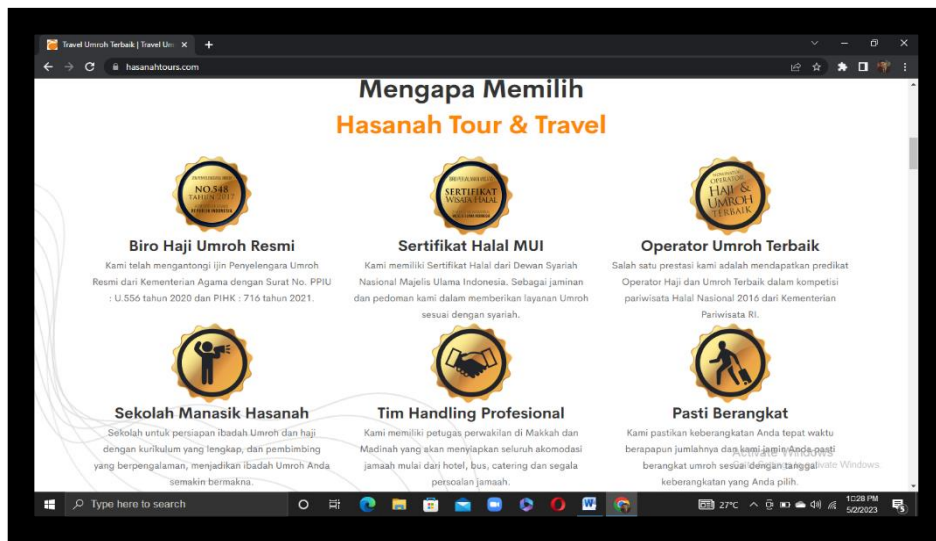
Travel Umroh Terbaik | Travel Um ×

hasanahtours.com

Mengapa Memilih

Hasanah Tour & Travel

NO.548 TAHUN 2017

Biro Haji Umroh Resmi

Kami telah mengantongi ijin Penyelengara Umroh Resmi dari Kementerian Agama dengan Surat No. PPIU : U.556 tahun 2020 dan PIHK : 716 tahun 2021.

SERTIFIKAT WISATA HALAL

Sertifikat Halal MUI

Kami memiliki Sertifikat Halal dari Dewan Syariah Nasional Majelis Ulama Indonesia. Sebagai jaminan dan pedoman kami dalam memberikan layanan Umroh sesuai dengan syariah.

OPERATOR HAJI & UMROH TERBAIK

Operator Umroh Terbaik

Salah satu prestasi kami adalah mendapatkan predikat Operator Haji dan Umroh Terbaik dalam kompetisi pariwisata Halal Nasional 2016 dari Kementerian Pariwisata RI.

Sekolah Manasik Hasanah

Sekolah untuk persiapan ibadah Umroh dan haji dengan kurikulum yang lengkap, dan pembimbing yang berpengalaman, menjadikan ibadah Umroh Anda semakin bermakna.

Tim Handling Profesional

Kami memiliki petugas perwakilan di Makkah dan Madinah yang akan menyiapkan seluruh akomodasi jamaah mulai dari hotel, bus, catering dan segala persoalan jamaah.

Pasti Berangkat

Kami pastikan keberangkatan Anda tepat waktu berapapun jumlahnya dan kami jamin Anda pasti berangkat umroh sesuai dengan tanggal keberangkatan yang Anda pilih.

Activate Windows
Go to Settings to activate Windows

Type here to search

27°C

1:28 PM
5/2/2023